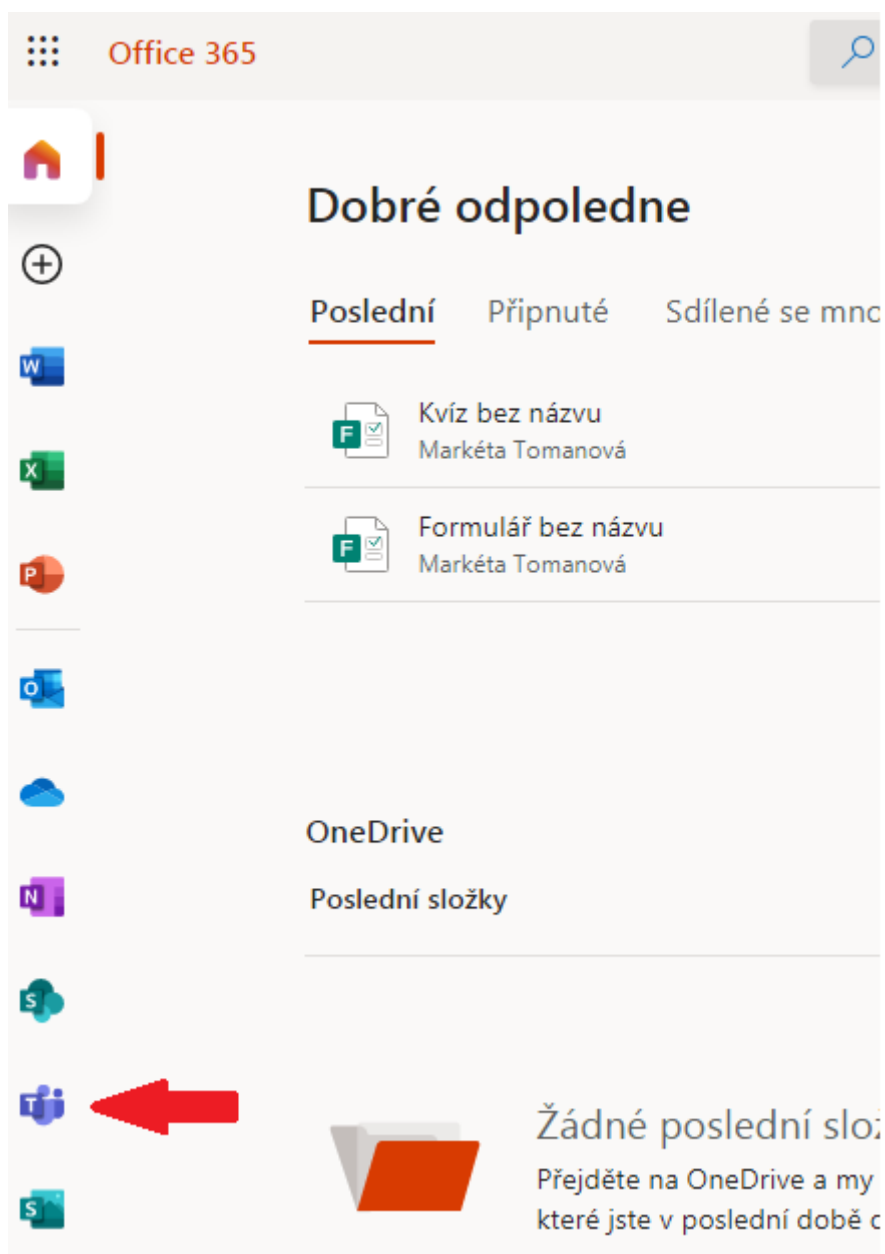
Office 365

Dobré odpoledne

Poslední Připnuté Sdílené se mno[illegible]

Kvíz bez názvu
Markéta Tomanová

Formulář bez názvu
Markéta Tomanová

OneDrive

Poslední složky

Žádné poslední slo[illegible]
Přejděte na OneDrive a my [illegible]
které jste v poslední době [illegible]